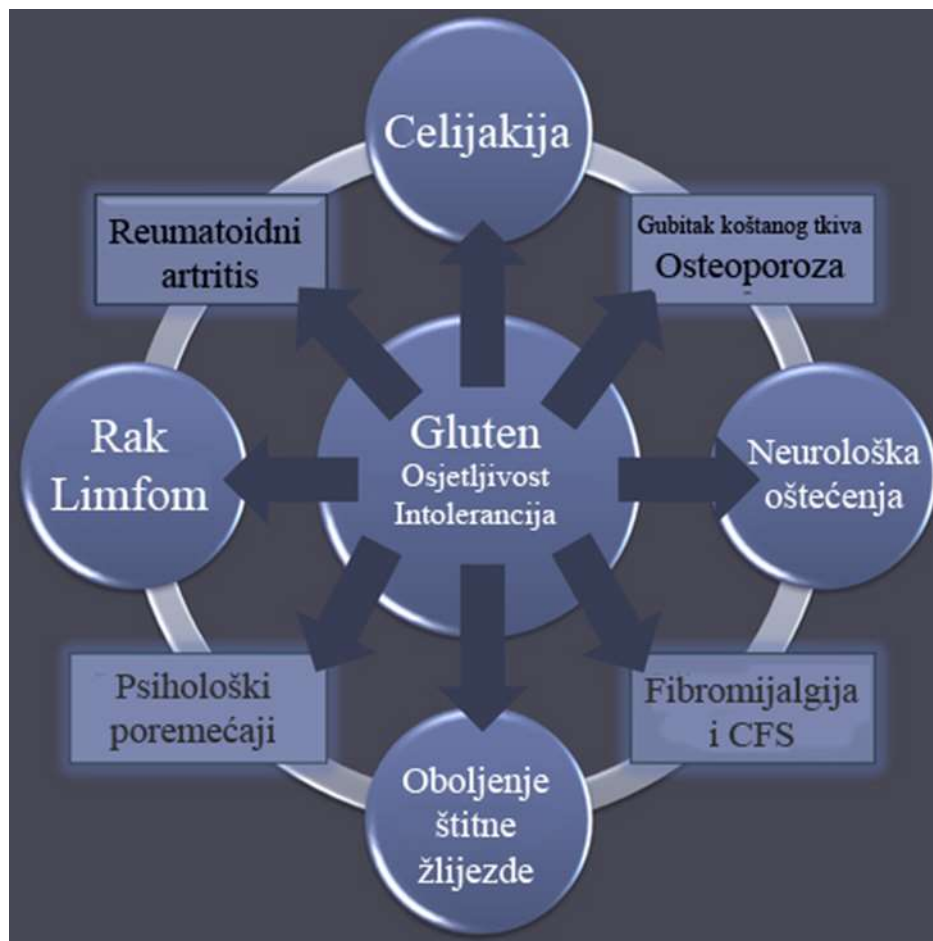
Celijakija

Reumatoidni artritis

Gubitak koštanog tkiva
Osteoporoza

Gluten
Osjetljivost
Intolerancija

Rak
Limfom

Neurološka oštećenja

Psihološki poremećaji

Fibromijalgija i CFS

Oboljenje štitne žlijezde